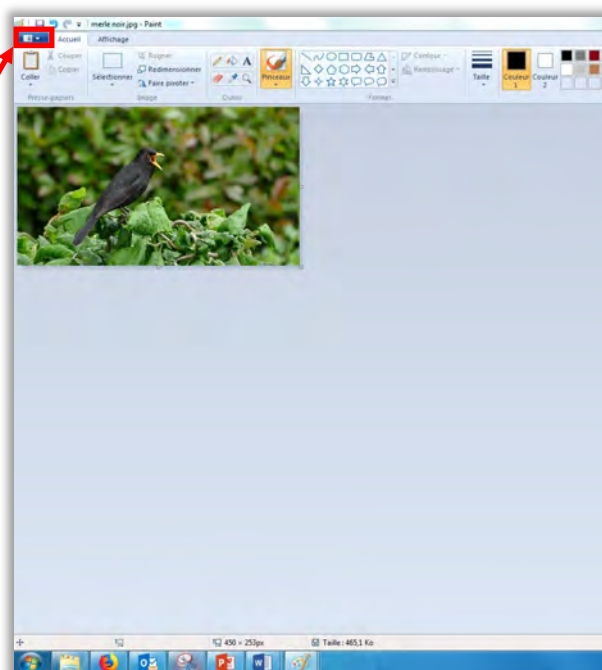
merle noir.jpg - Paint

Accueil
Affichage

Coller
Couper
Copier
Presse-papiers

Sélectionner
Rogner
Redimensionner
Faire pivoter
Image

A
Outils

Pinceaux

Contour
Remplissage
Formes

Taille

Couleur 1
Couleur 2

450 × 253px
Taille : 465,1 Ko